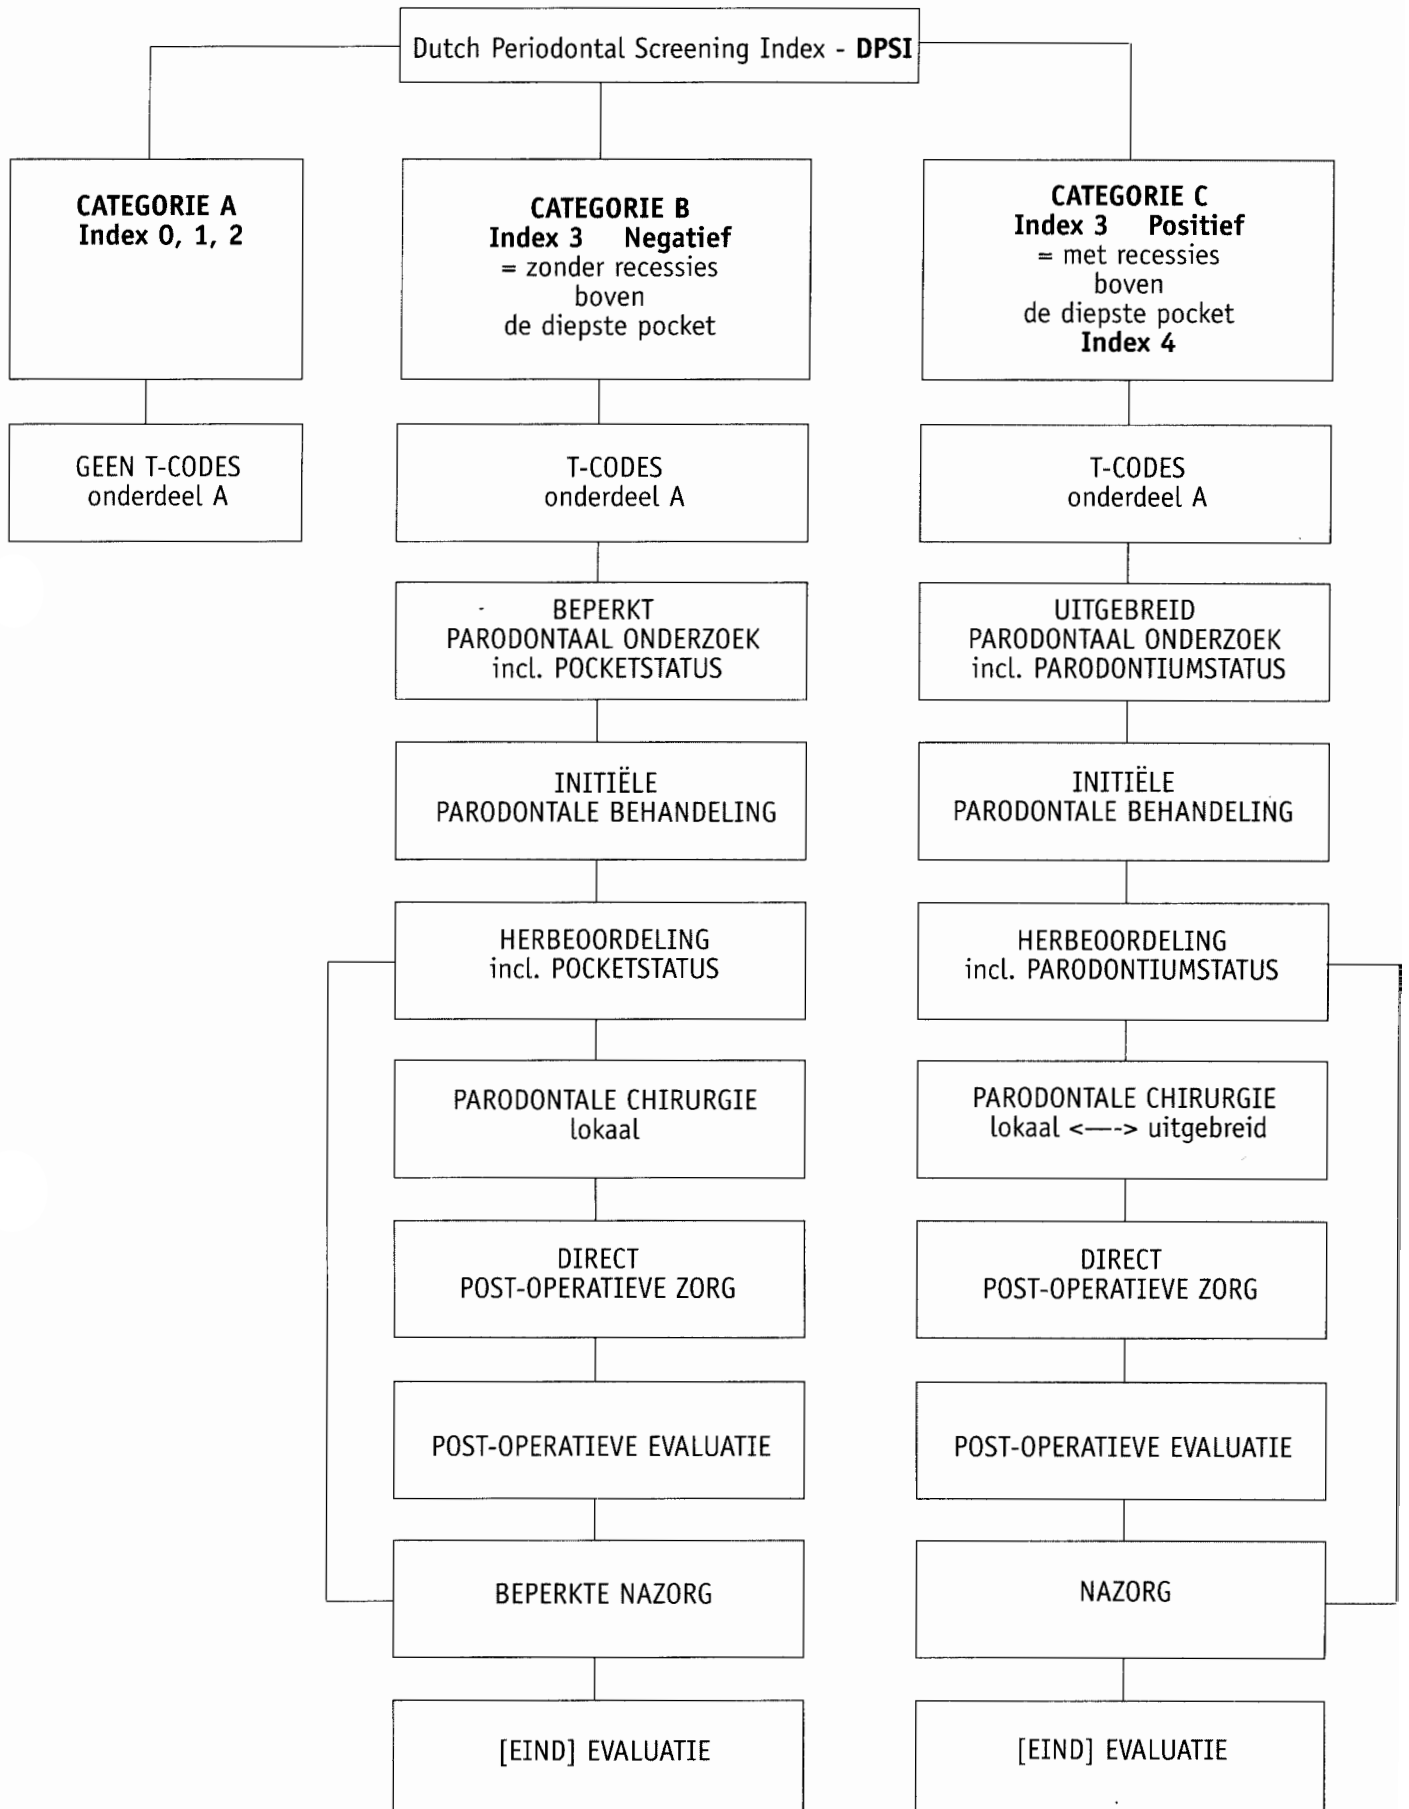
Dutch Periodontal Screening Index - **DPSI**

**CATEGORIE A**
**Index 0, 1, 2**

GEEN T-CODES
onderdeel A

**CATEGORIE B**
**Index 3 Negatief**
= zonder recessies boven de diepste pocket

T-CODES
onderdeel A

BEPERKT
PARODONTAAL ONDERZOEK
incl. POCKETSTATUS

INITIËLE
PARODONTALE BEHANDELING

HERBEOORDELING
incl. POCKETSTATUS

PARODONTALE CHIRURGIE
lokaal

DIRECT
POST-OPERATIEVE ZORG

POST-OPERATIEVE EVALUATIE

BEPERKTE NAZORG

[EIND] EVALUATIE

**CATEGORIE C**
**Index 3 Positief**
= met recessies boven de diepste pocket
**Index 4**

T-CODES
onderdeel A

UITGEBREID
PARODONTAAL ONDERZOEK
incl. PARODONTIUMSTATUS

INITIËLE
PARODONTALE BEHANDELING

HERBEOORDELING
incl. PARODONTIUMSTATUS

PARODONTALE CHIRURGIE
lokaal <—-> uitgebreid

DIRECT
POST-OPERATIEVE ZORG

POST-OPERATIEVE EVALUATIE

NAZORG

[EIND] EVALUATIE